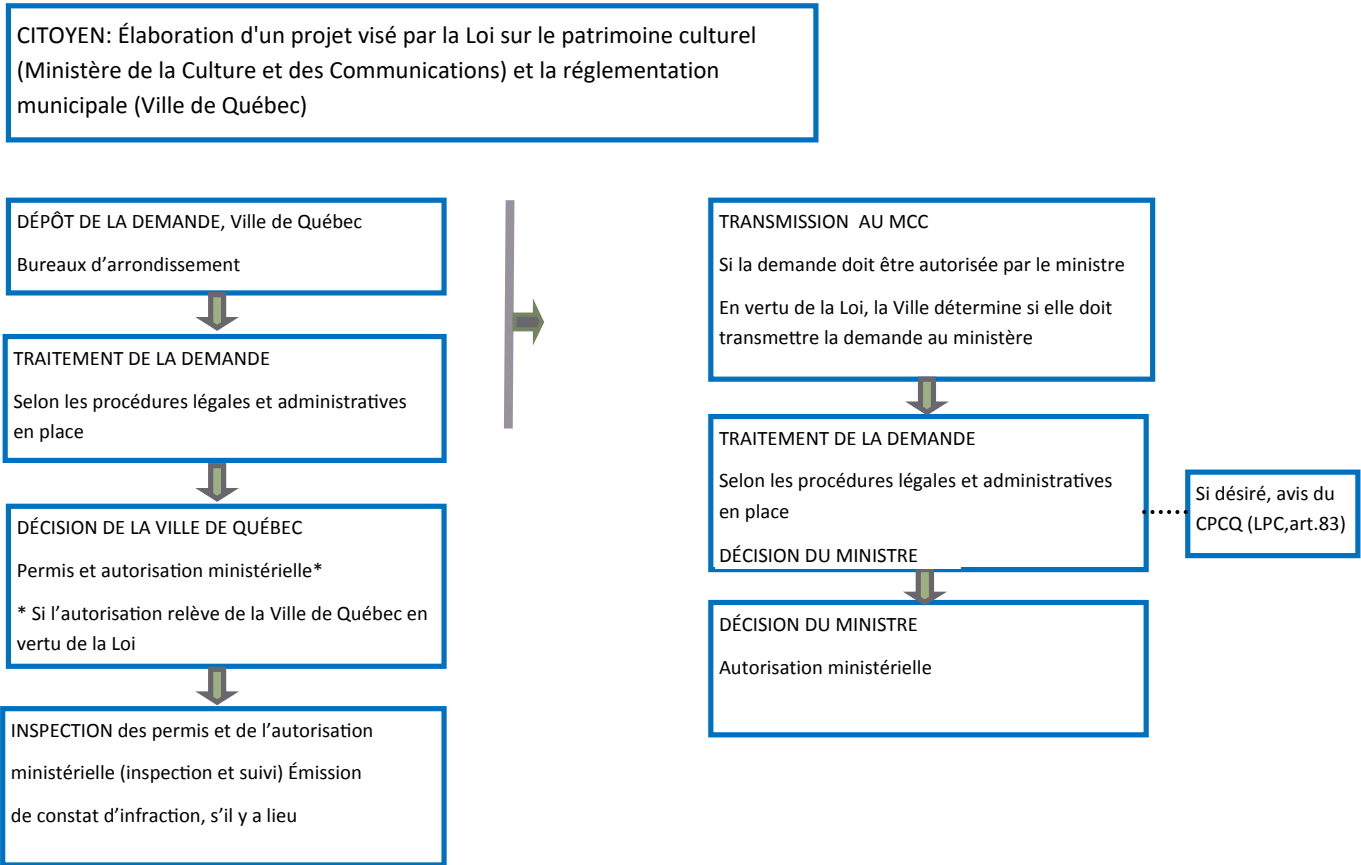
CITOYEN: Élaboration d'un projet visé par la Loi sur le patrimoine culturel (Ministère de la Culture et des Communications) et la réglementation municipale (Ville de Québec)

DÉPÔT DE LA DEMANDE, Ville de Québec

Bureaux d'arrondissement

TRAITEMENT DE LA DEMANDE

Selon les procédures légales et administratives en place

DÉCISION DE LA VILLE DE QUÉBEC

Permis et autorisation ministérielle*

* Si l'autorisation relève de la Ville de Québec en vertu de la Loi

INSPECTION des permis et de l'autorisation ministérielle (inspection et suivi) Émission de constat d'infraction, s'il y a lieu

TRANSMISSION AU MCC

Si la demande doit être autorisée par le ministre

En vertu de la Loi, la Ville détermine si elle doit transmettre la demande au ministère

TRAITEMENT DE LA DEMANDE

Selon les procédures légales et administratives en place

DÉCISION DU MINISTRE

Si désiré, avis du CPCQ (LPC,art.83)

DÉCISION DU MINISTRE

Autorisation ministérielle